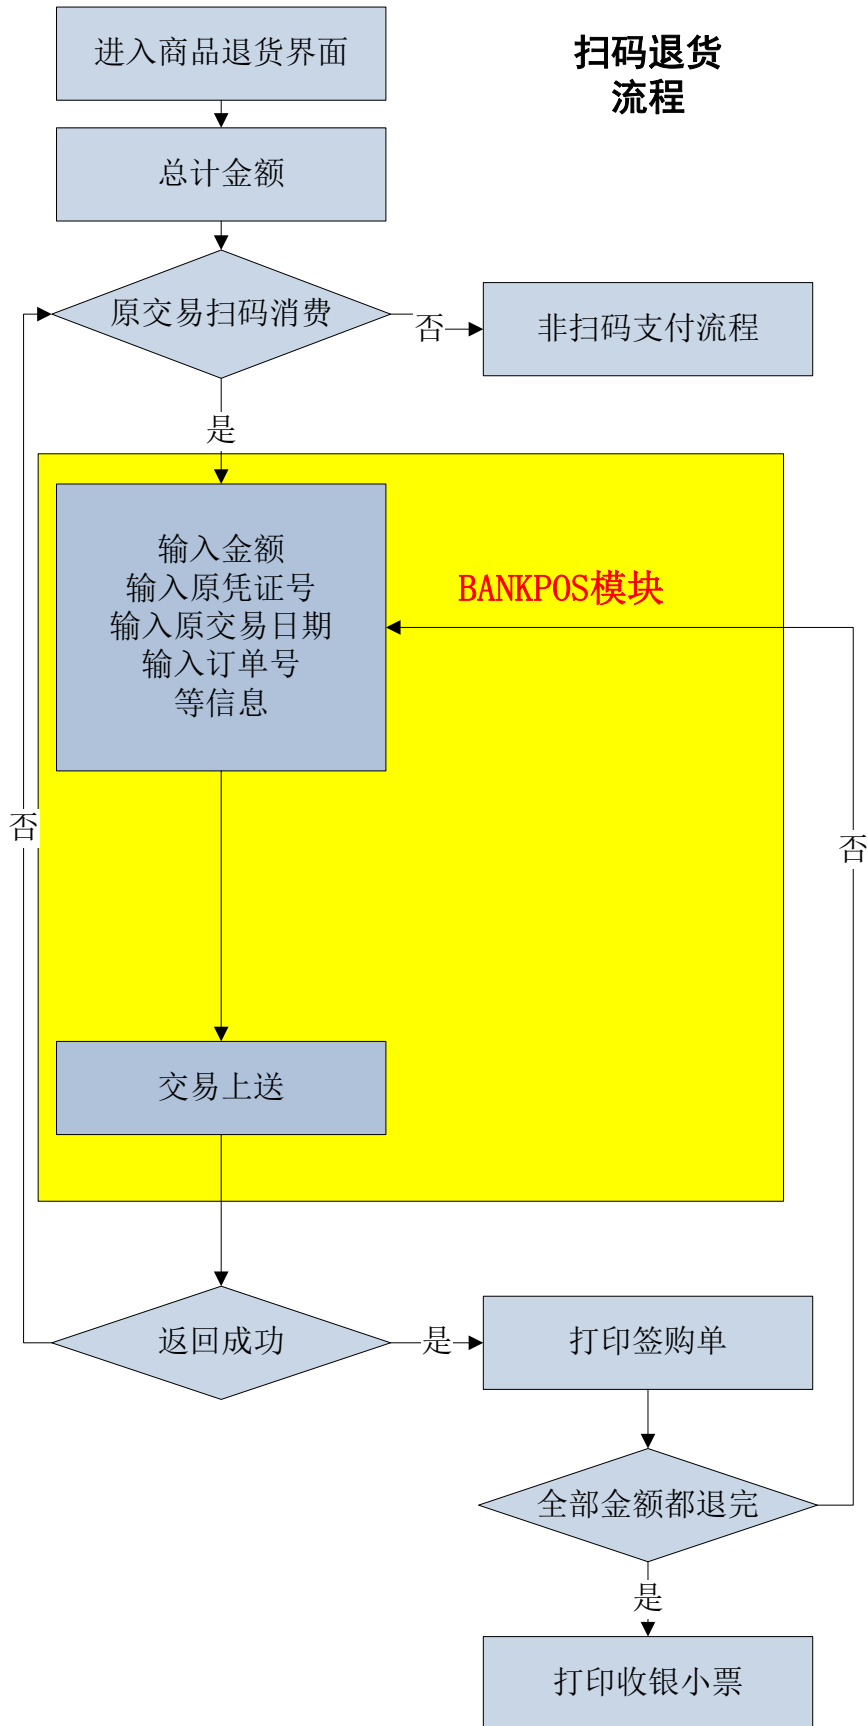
进入商品退货界面

扫码退货
流程

总计金额

原交易扫码消费

否

非扫码支付流程

是

输入金额
输入原凭证号
输入原交易日期
输入订单号
等信息

BANKPOS模块

否

否

交易上送

返回成功

是

打印签购单

全部金额都退完

是

打印收银小票